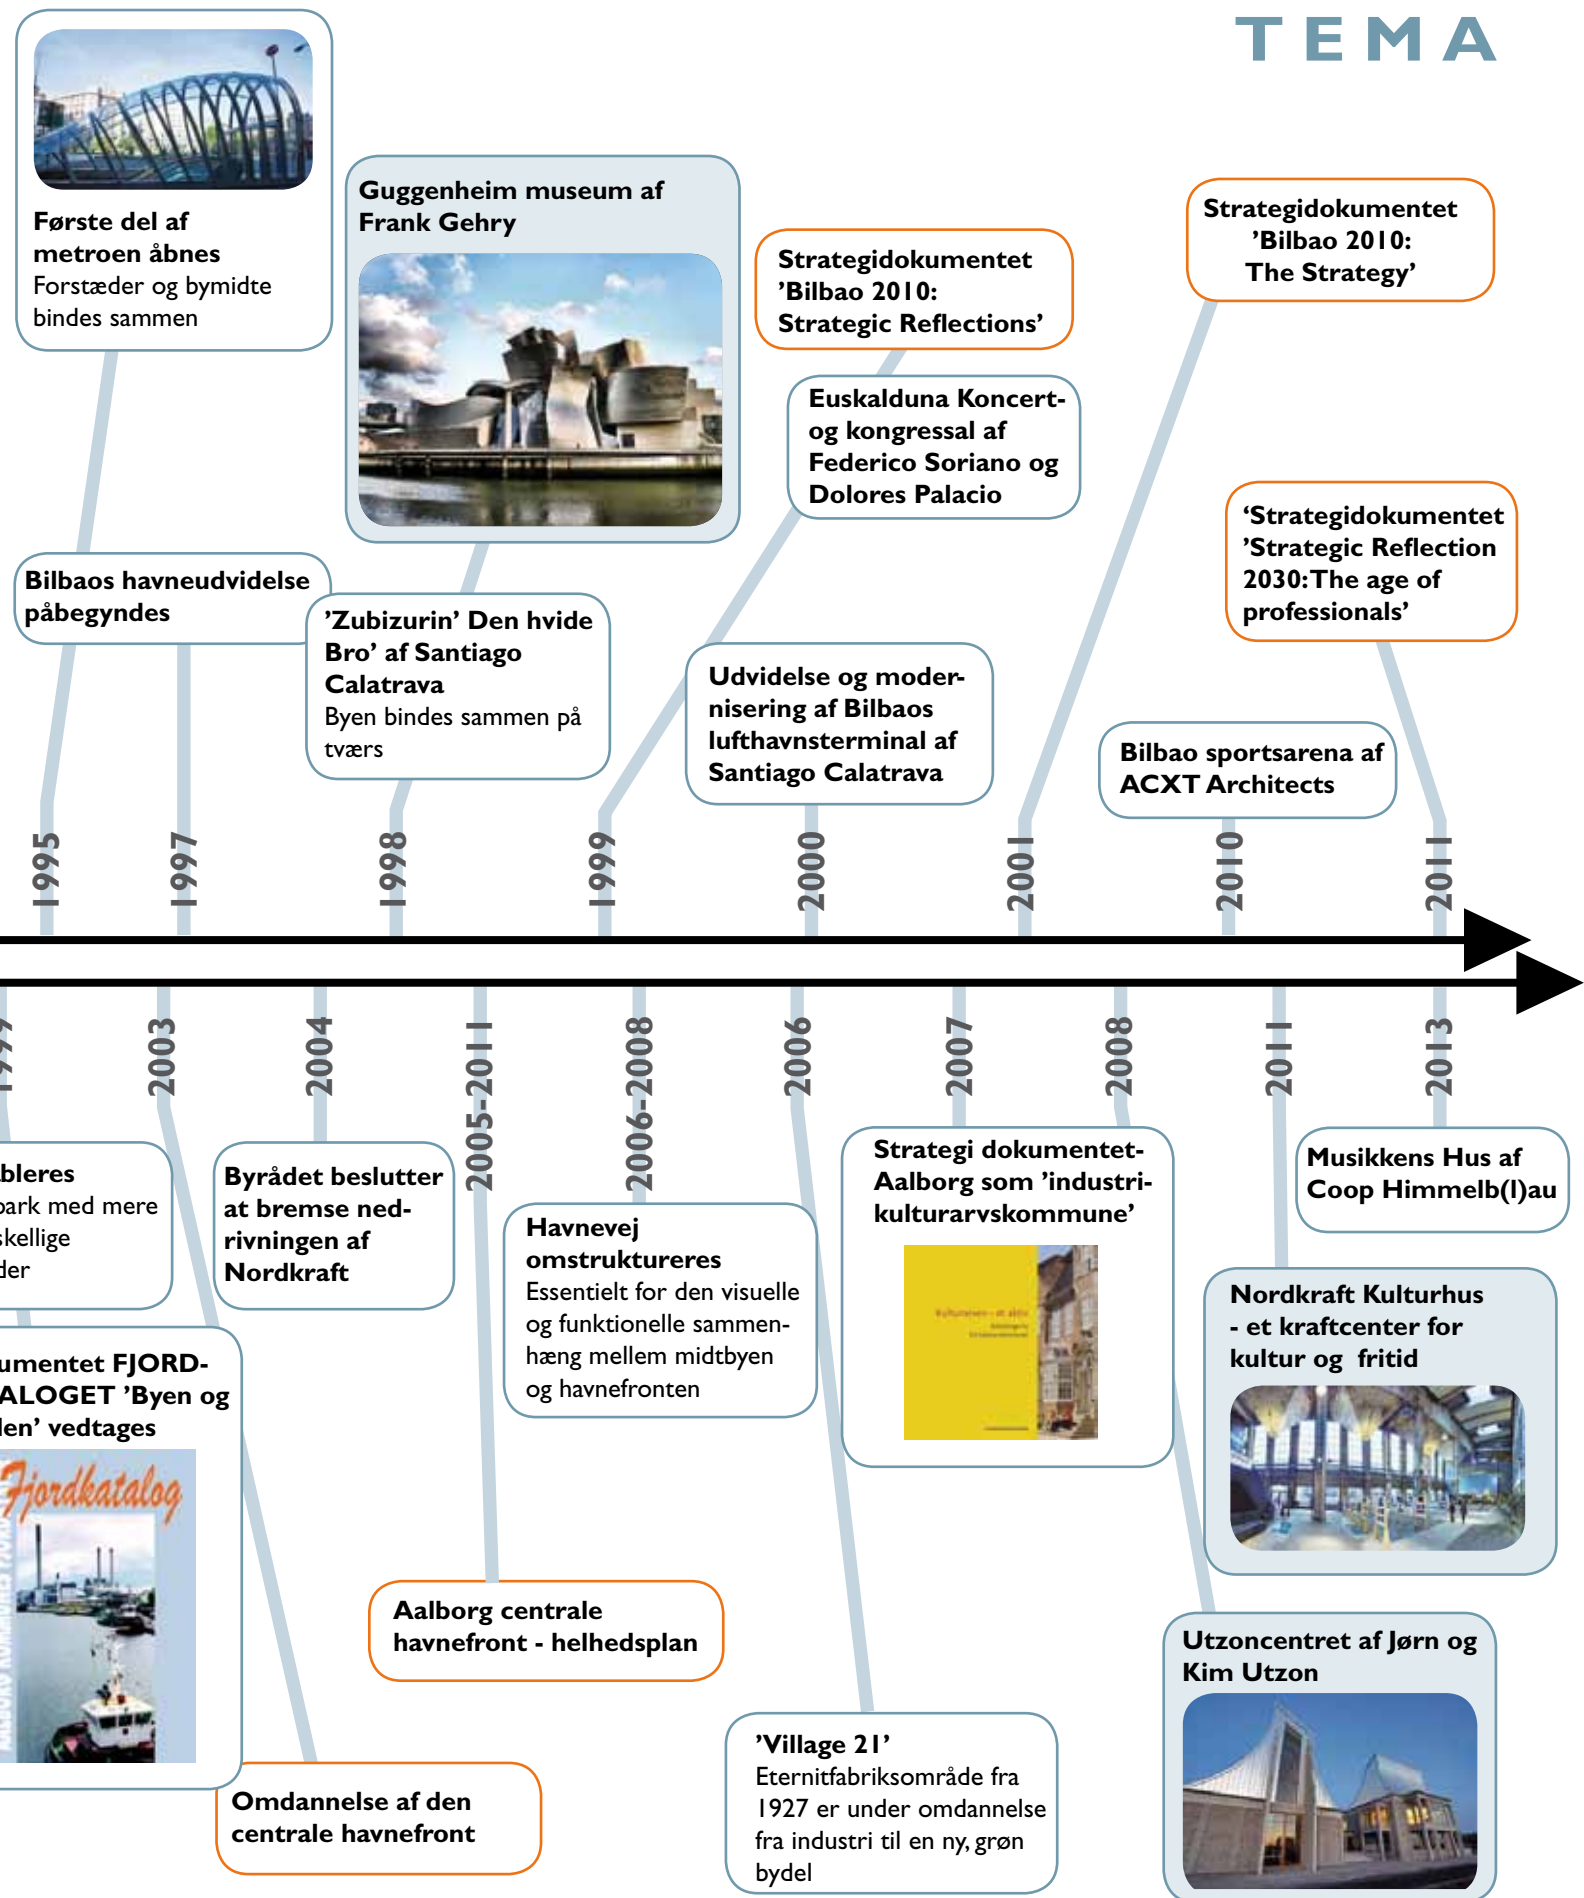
TEMA

Første del af metroen åbnes
Forstæder og bymidte bindes sammen

Guggenheim museum af Frank Gehry

Strategidokumentet 'Bilbao 2010: Strategic Reflections'

Strategidokumentet 'Bilbao 2010: The Strategy'

Euskalduna Koncert- og kongressal af Federico Soriano og Dolores Palacio

'Strategidokumentet 'Strategic Reflection 2030: The age of professionals'

Bilbaos havneudvidelse påbegyndes

'Zubizurin' Den hvide Bro' af Santiago Calatrava
Byen bindes sammen på tværs

Udvidelse og modernisering af Bilbaos lufthavnsterminal af Santiago Calatrava

Bilbao sportsarena af ACXT Architects

1995
1997
1998
1999
2000
2001
2010
2011

1999
2003
2004
2005-2011
2006-2008
2006
2007
2008
2011
2013

bleres
park med mere
kellige
der

Byrådet beslutter at bremse nedrivningen af Nordkraft

Havnevej omstruktureres
Essentielt for den visuelle og funktionelle sammenhæng mellem midtbyen og havnefronten

Strategi dokumentet- Aalborg som 'industrikulturarvskommune'

Musikkens Hus af Coop Himmelb(l)au

umentet FJORD-ALOGET 'Byen og len' vedtages

Fjordkatalog

Nordkraft Kulturhus - et kraftcenter for kultur og fritid

Aalborg centrale havnefront - helhedsplan

Utzoncentret af Jørn og Kim Utzon

'Village 21'
Eternitfabriksområde fra 1927 er under omdannelse fra industri til en ny, grøn bydel

Omdannelse af den centrale havnefront